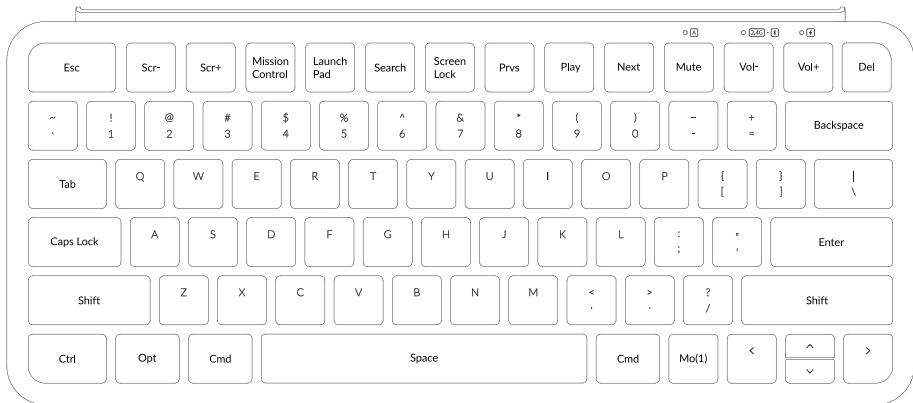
A 2.4G · B

Esc Scr- Scr+ Mission Control Launch Pad Search Screen Lock Prvs Play Next Mute Vol- Vol+ Del

~ ` ! 1 @ 2 # 3 $ 4 % 5 ^ 6 & 7 * 8 ( 9 ) 0 – - + = Backspace

Tab Q W E R T Y U I O P { [ } ] | \

Caps Lock A S D F G H J K L : ; " ' Enter

Shift Z X C V B N M < , > . ? / Shift

Ctrl Opt Cmd Space Cmd Mo(1) < ^ v >